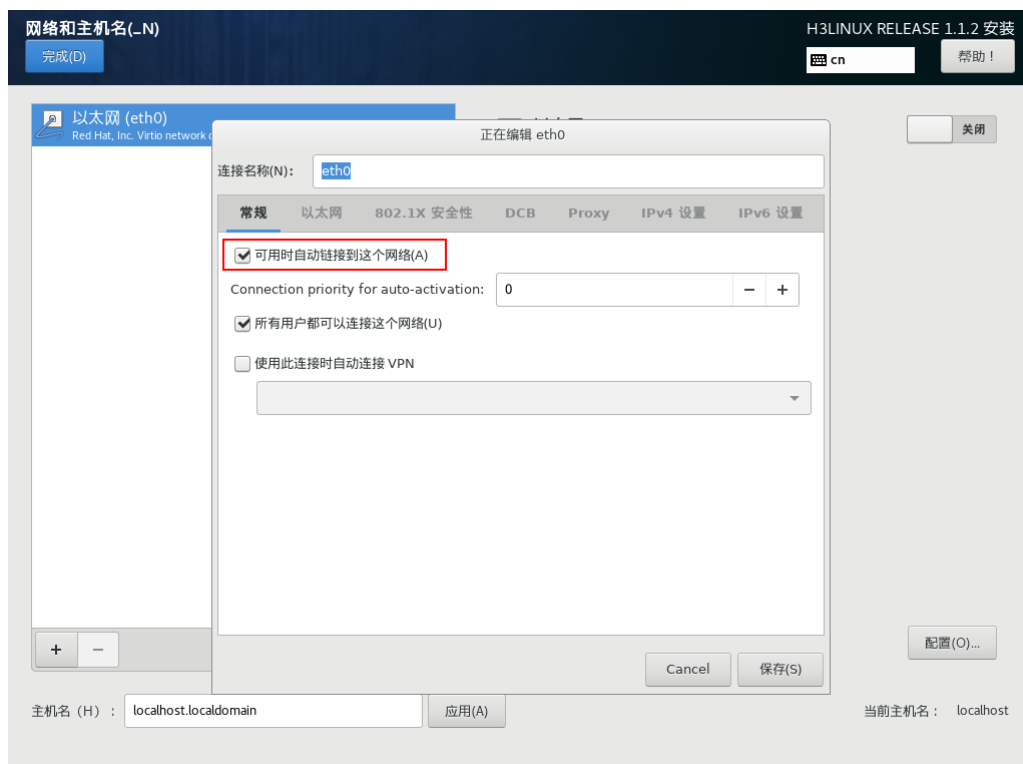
网络和主机名(_N)
完成(D)
H3LINUX RELEASE 1.1.2 安装
cn
帮助！

以太网 (eth0)
Red Hat, Inc. Virtio network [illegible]

关闭

正在编辑 eth0

连接名称(N): eth0

常规 以太网 802.1X 安全性 DCB Proxy IPv4 设置 IPv6 设置

可用时自动链接到这个网络(A)
Connection priority for auto-activation: 0 − +
所有用户都可以连接这个网络(U)
使用此连接时自动连接 VPN

Cancel 保存(S)

+ −

配置(O)...

主机名（H）： localhost.localdomain 应用(A)
当前主机名： localhost